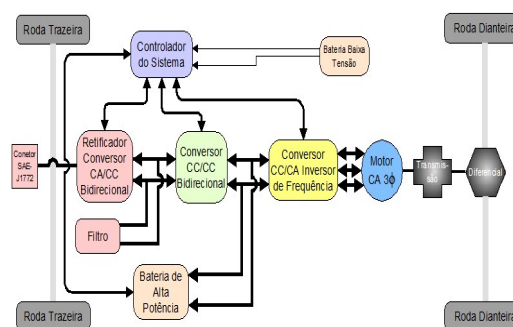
Roda Trazeira

Controlador do Sistema

Bateria Baixa Tensão

Roda Dianteira

Conetor SAE-J1772

Retificador Conversor CA/CC Bidirecional

Conversor CC/CC Bidirecional

Conversor CC/CA Inversor de Frequência

Motor CA 3ϕ

Transmissão

Diferencial

Filtro

Bateria de Alta Potência

Roda Trazeira

Roda Dianteira